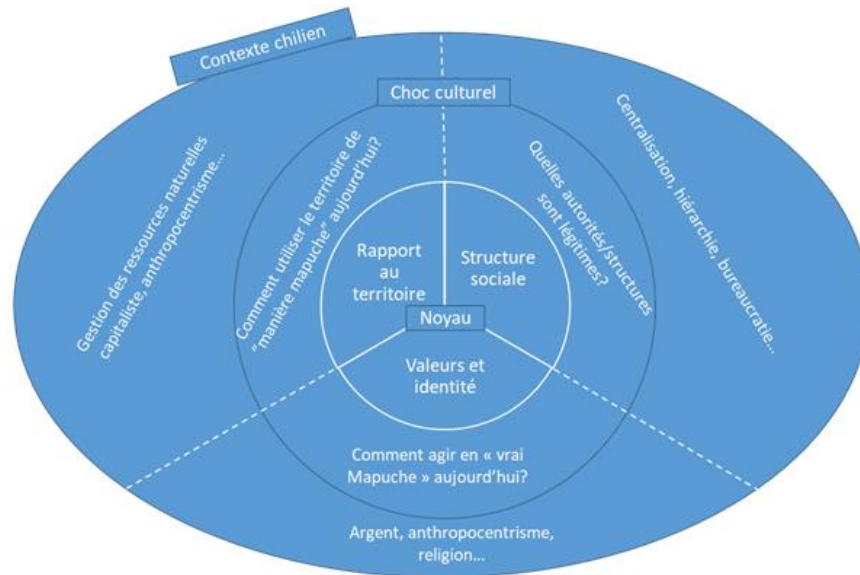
Contexte chilien

Choc culturel

Gestion des ressources naturelles capitaliste, anthropocentrisme…

Comment utiliser le territoire de "manière mapuche" aujourd'hui?

Quelles autorités/structures sont légitimes?

Centralisation, hiérarchie, bureaucratie…

Rapport au territoire

Structure sociale

Noyau

Valeurs et identité

Comment agir en « vrai Mapuche » aujourd'hui?

Argent, anthropocentrisme, religion…